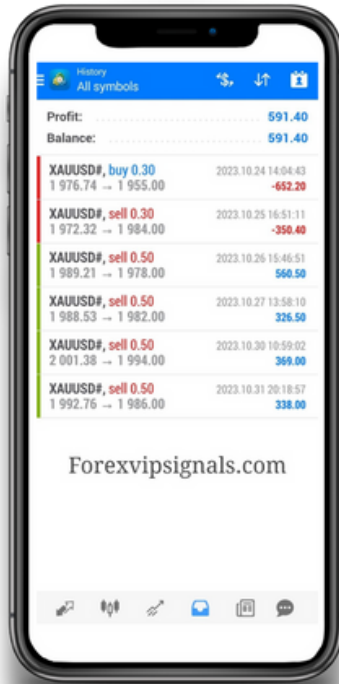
History
All symbols

Profit: 591.40
Balance: 591.40

XAUUSD#, buy 0.30
1 976.74 → 1 955.00
2023.10.24 14:04:43
-652.20

XAUUSD#, sell 0.30
1 972.32 → 1 984.00
2023.10.25 16:51:11
-350.40

XAUUSD#, sell 0.50
1 989.21 → 1 978.00
2023.10.26 15:46:51
560.50

XAUUSD#, sell 0.50
1 988.53 → 1 982.00
2023.10.27 13:58:10
326.50

XAUUSD#, sell 0.50
2 001.38 → 1 994.00
2023.10.30 10:59:02
369.00

XAUUSD#, sell 0.50
1 992.76 → 1 986.00
2023.10.31 20:18:57
338.00

Forexvipsignals.com